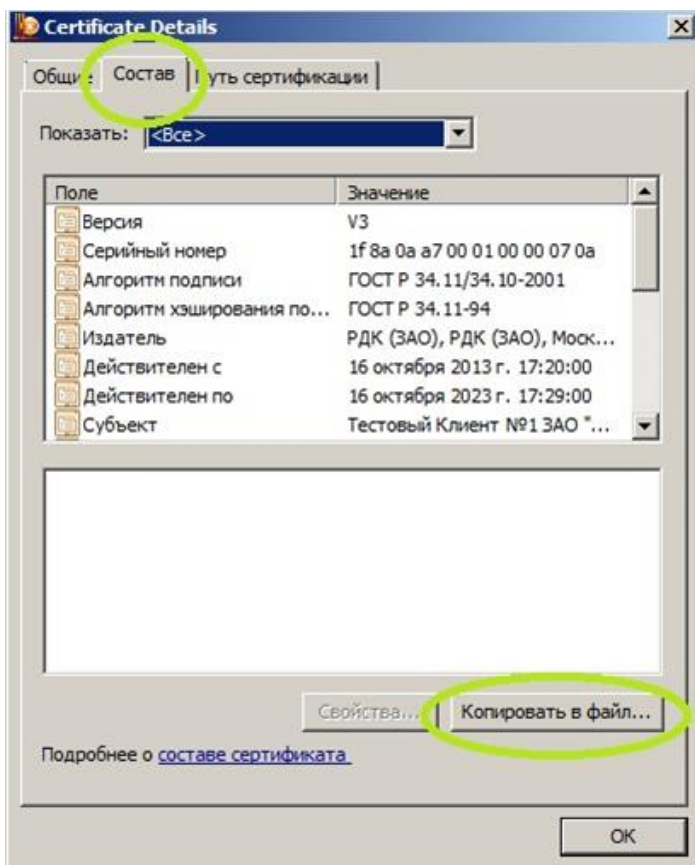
Certificate Details

Общие | Состав | Путь сертификации

Показать: <Все>

| Поле | Значение |
|---|---|
| Версия | V3 |
| Серийный номер | 1f 8a 0a a7 00 01 00 00 07 0a |
| Алгоритм подписи | ГОСТ Р 34.11/34.10-2001 |
| Алгоритм хэширования по... | ГОСТ Р 34.11-94 |
| Издатель | РДК (ЗАО), РДК (ЗАО), Моск... |
| Действителен с | 16 октября 2013 г. 17:20:00 |
| Действителен по | 16 октября 2023 г. 17:29:00 |
| Субъект | Тестовый Клиент №1 ЗАО "... |

Свойства... Копировать в файл...

Подробнее о составе сертификата

OK